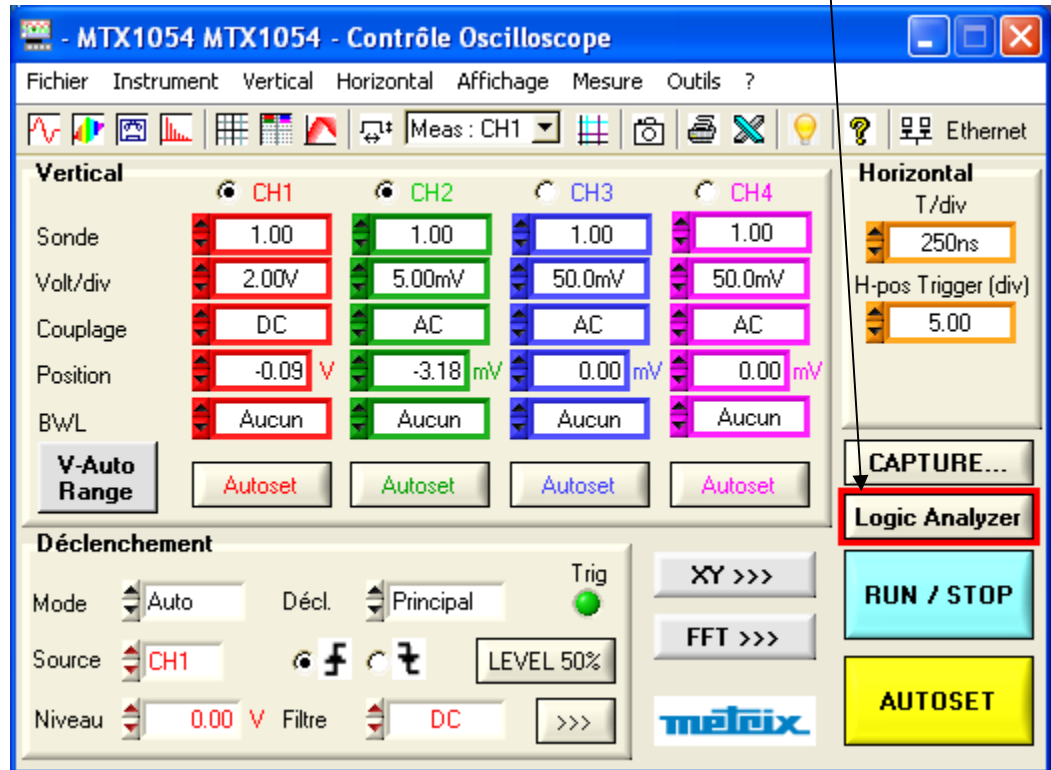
- MTX1054 MTX1054 - Contrôle Oscilloscope

Fichier Instrument Vertical Horizontal Affichage Mesure Outils ?

Meas : CH1 Ethernet

Vertical

| | CH1 | CH2 | CH3 | CH4 |
|---|---|---|---|---|
| Sonde | 1.00 | 1.00 | 1.00 | 1.00 |
| Volt/div | 2.00V | 5.00mV | 50.0mV | 50.0mV |
| Couplage | DC | AC | AC | AC |
| Position | -0.09 V | -3.18 mV | 0.00 mV | 0.00 mV |
| BWL | Aucun | Aucun | Aucun | Aucun |

V-Auto Range

Autoset Autoset Autoset Autoset

Horizontal
T/div
250ns
H-pos Trigger (div)
5.00

CAPTURE...

Logic Analyzer

Déclenchement

Mode Auto Décl. Principal Trig

Source CH1 LEVEL 50%

Niveau 0.00 V Filtre DC >>>

XY >>>

FFT >>>

metrix

RUN / STOP

AUTOSET